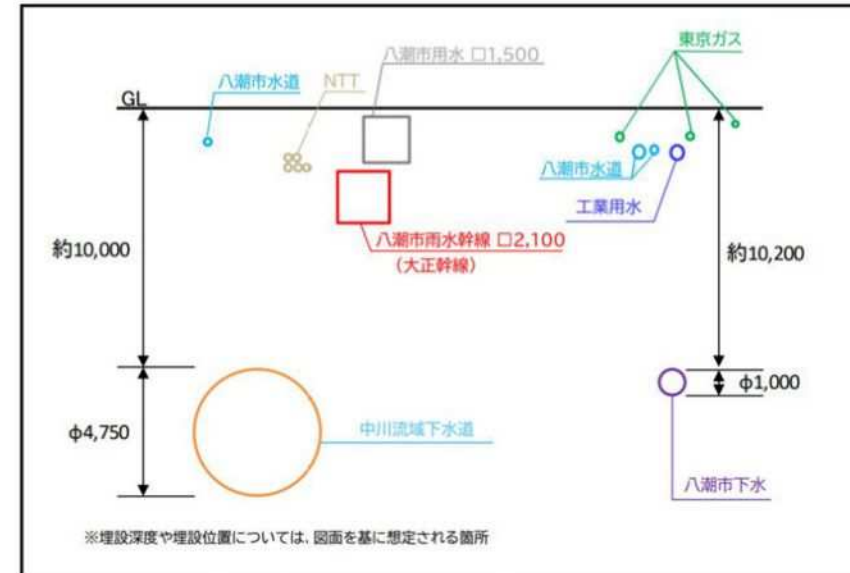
八潮市用水 □1,500

東京ガス

八潮市水道

NTT

GL

八潮市水道

工業用水

八潮市雨水幹線 □2,100
（大正幹線）

約10,000

約10,200

φ1,000

φ4,750

中川流域下水道

八潮市下水

※埋設深度や埋設位置については、図面を基に想定される箇所